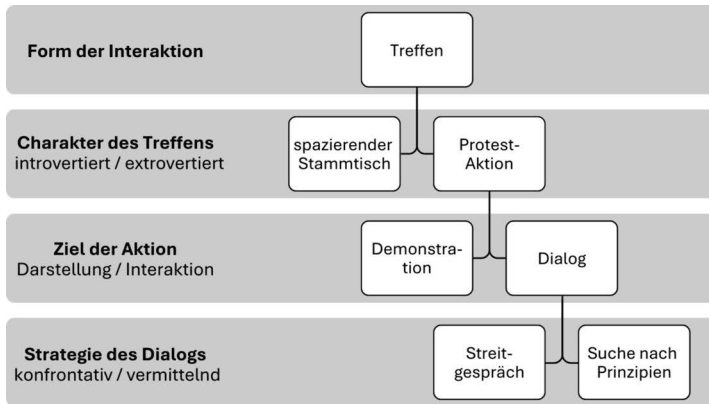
**Form der Interaktion**

Treffen

**Charakter des Treffens**
introvertiert / extrovertiert

spazierender Stammtisch

Protest-Aktion

**Ziel der Aktion**
Darstellung / Interaktion

Demonstration

Dialog

**Strategie des Dialogs**
konfrontativ / vermittelnd

Streitgespräch

Suche nach Prinzipien